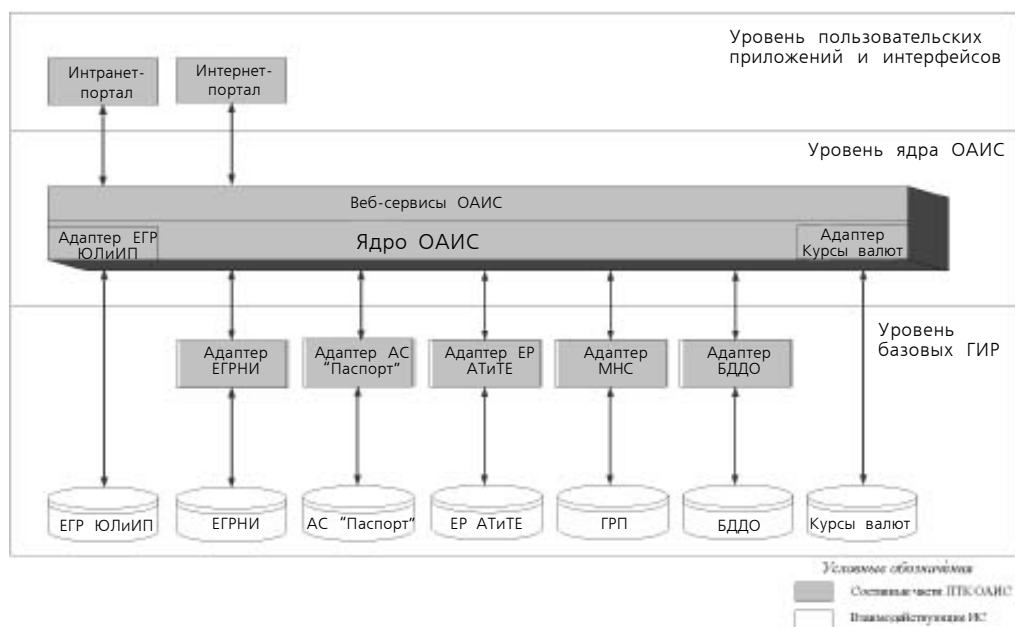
Уровень пользовательских приложений и интерфейсов

Интранет-портал

Интернет-портал

Уровень ядра ОАИС

Веб-сервисы ОАИС

Адаптер ЕГР ЮЛиИП

Ядро ОАИС

Адаптер Курсы валют

Уровень базовых ГИР

Адаптер ЕГРНИ

Адаптер АС "Паспорт"

Адаптер ЕР АТиТЕ

Адаптер МНС

Адаптер БДДО

ЕГР ЮЛиИП

ЕГРНИ

АС "Паспорт"

ЕР АТиТЕ

ГРП

БДДО

Курсы валют

Условные обозначения

Составные части ПТК ОАИС

Взаимодействующие ИС